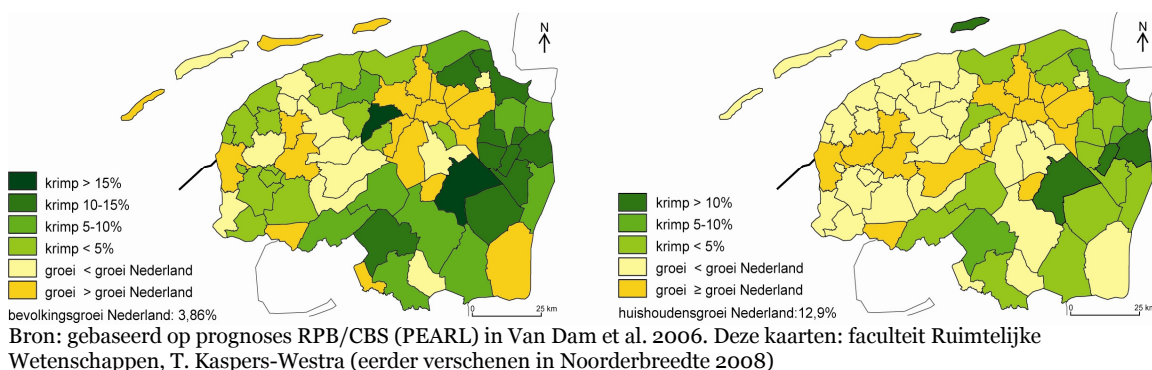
N

krimp > 15%
krimp 10-15%
krimp 5-10%
krimp < 5%
groei < groei Nederland
groei > groei Nederland
bevolkingsgroei Nederland: 3,86%

0 25 km

N

krimp > 10%
krimp 5-10%
krimp < 5%
groei < groei Nederland
groei ≥ groei Nederland
huishoudensgroei Nederland:12,9%

0 25 km

Bron: gebaseerd op prognoses RPB/CBS (PEARL) in Van Dam et al. 2006. Deze kaarten: faculteit Ruimtelijke Wetenschappen, T. Kaspers-Westra (eerder verschenen in Noorderbreedte 2008)